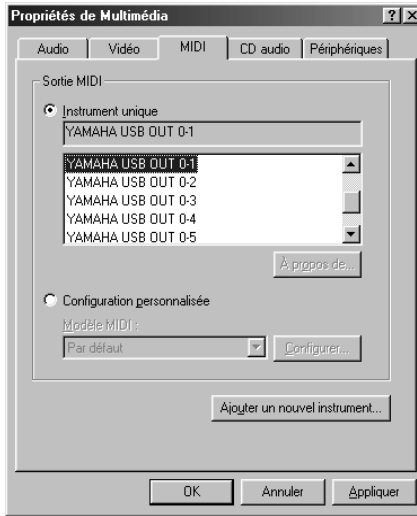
Propriétés de Multimédia

? X

Audio | Vidéo | MIDI | CD audio | Périphériques

Sortie MIDI

Instrument unique

YAMAHA USB OUT 0-1

YAMAHA USB OUT 0-1
YAMAHA USB OUT 0-2
YAMAHA USB OUT 0-3
YAMAHA USB OUT 0-4
YAMAHA USB OUT 0-5

À propos de...

Configuration personnalisée

Modèle MIDI :

Par défaut

Configurer...

Ajouter un nouvel instrument...

OK | Annuler | Appliquer